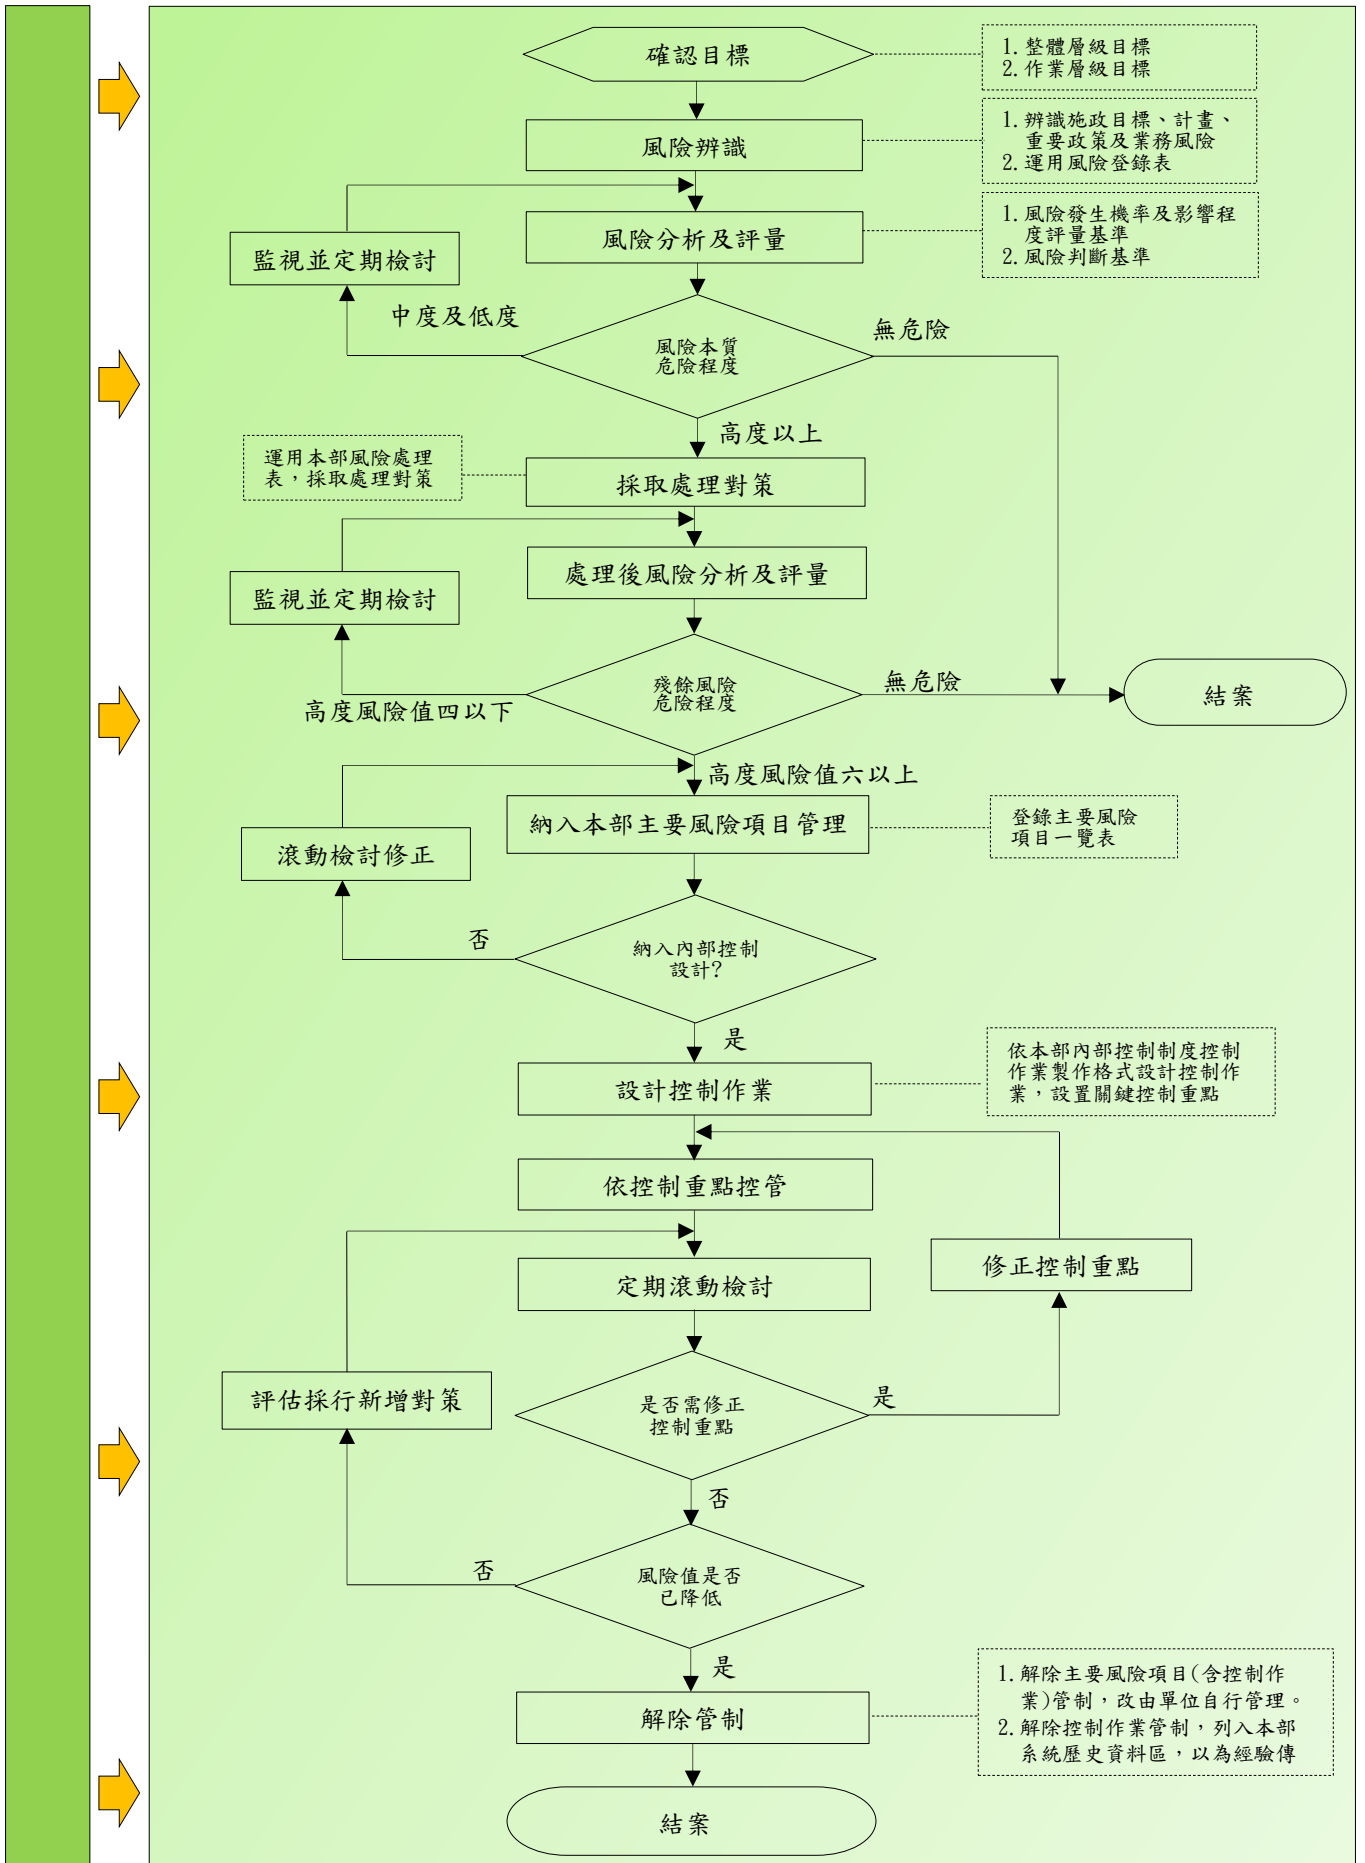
確認目標

1. 整體層級目標
2. 作業層級目標

風險辨識

1. 辨識施政目標、計畫、重要政策及業務風險
2. 運用風險登錄表

監視並定期檢討

風險分析及評量

1. 風險發生機率及影響程度評量基準
2. 風險判斷基準

中度及低度

風險本質危險程度

無危險

高度以上

運用本部風險處理表，採取處理對策

採取處理對策

監視並定期檢討

處理後風險分析及評量

殘餘風險危險程度

無危險

結案

高度風險值四以下

高度風險值六以上

滾動檢討修正

納入本部主要風險項目管理

登錄主要風險項目一覽表

否

納入內部控制設計?

是

設計控制作業

依本部內部控制制度控制作業製作格式設計控制作業，設置關鍵控制重點

依控制重點控管

修正控制重點

定期滾動檢討

評估採行新增對策

是否需修正控制重點

是

否

否

風險值是否已降低

是

解除管制

1. 解除主要風險項目(含控制作業)管制，改由單位自行管理。
2. 解除控制作業管制，列入本部系統歷史資料區，以為經驗傳

結案